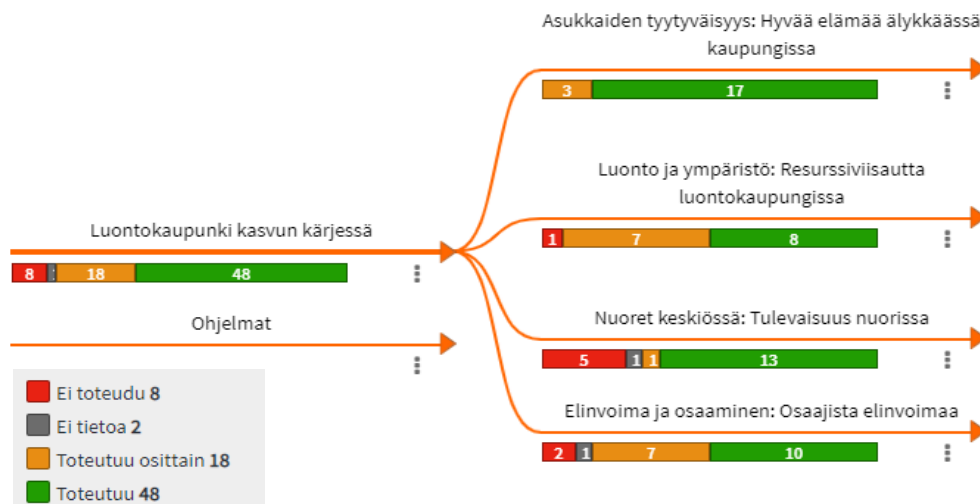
Asukkaiden tyytyväisyys: Hyvää elämää älykkäässä kaupungissa

3 17

Luonto ja ympäristö: Resurssiviisautta luontokaupungissa

1 7 8

Luontokaupunki kasvun kärjessä

8 18 48

Ohjelmat

Nuoret keskiössä: Tulevaisuus nuorissa

5 1 1 13

Elinvoima ja osaaminen: Osaajista elinvoimaa

2 1 7 10

Ei toteudu 8
Ei tietoa 2
Toteutuu osittain 18
Toteutuu 48